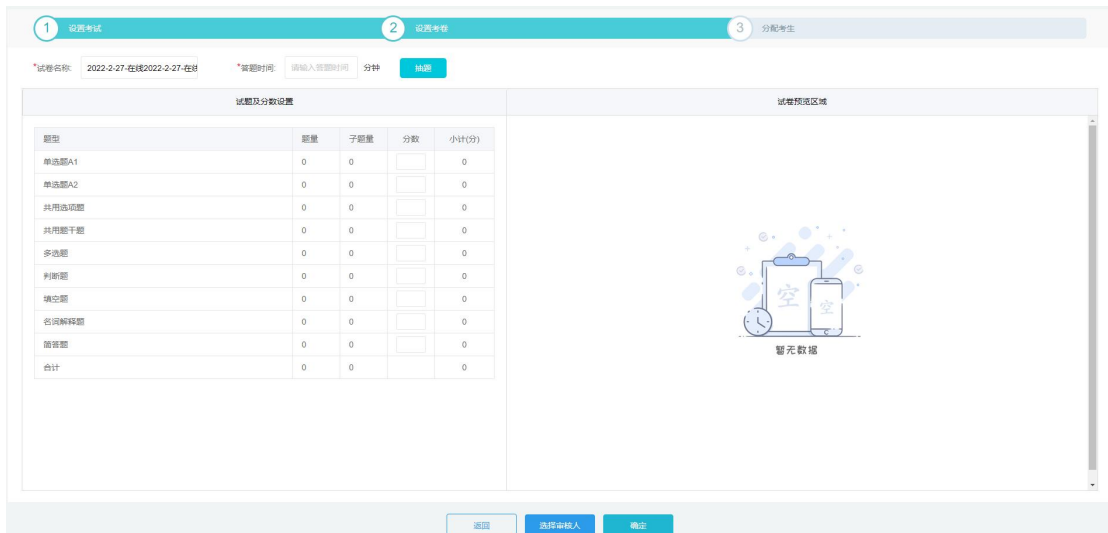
1 设置考试

2 设置考卷

3 分配考生

*试卷名称: 2022-2-27-在线2022-2-27-在线

*答题时间: 请输入答题时间 分钟

抽题

试题及分数设置

试卷预览区域

| 题型 | 题量 | 子题量 | 分数 | 小计(分) |
|---|---|---|---|---|
| 单选题A1 | 0 | 0 | | 0 |
| 单选题A2 | 0 | 0 | | 0 |
| 共用选项题 | 0 | 0 | | 0 |
| 共用题干题 | 0 | 0 | | 0 |
| 多选题 | 0 | 0 | | 0 |
| 判断题 | 0 | 0 | | 0 |
| 填空题 | 0 | 0 | | 0 |
| 名词解释题 | 0 | 0 | | 0 |
| 简答题 | 0 | 0 | | 0 |
| 合计 | 0 | 0 | | 0 |

空 空

暂无数据

返回

选择审核人

确定